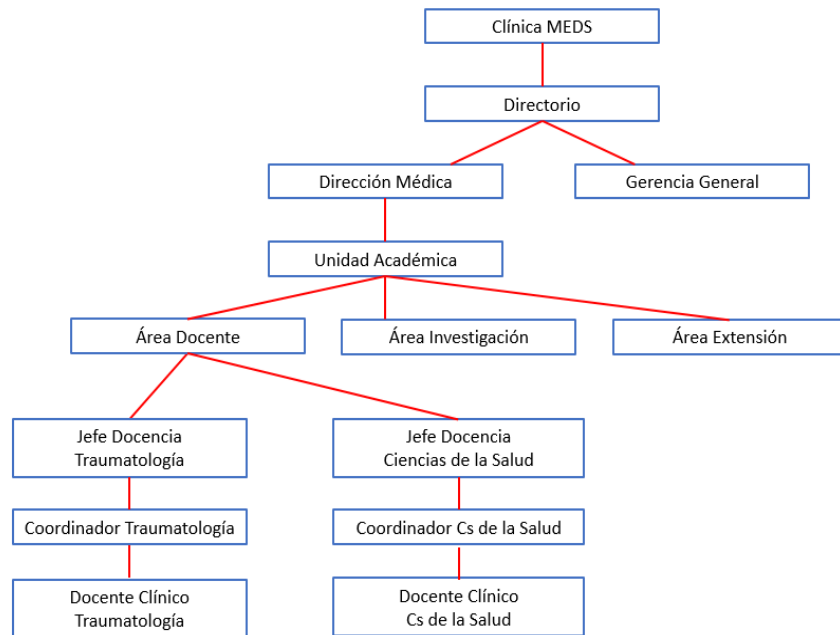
Clínica MEDS

Directorio

Dirección Médica

Gerencia General

Unidad Académica

Área Docente

Área Investigación

Área Extensión

Jefe Docencia Traumatología

Jefe Docencia Ciencias de la Salud

Coordinador Traumatología

Coordinador Cs de la Salud

Docente Clínico Traumatología

Docente Clínico Cs de la Salud